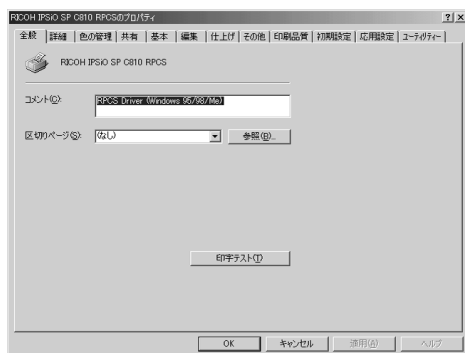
RICOH IPSiO SP C810 RPCSのプロパティ ? ×

全般 | 詳細 | 色の管理 | 共有 | 基本 | 編集 | 仕上げ | その他 | 印刷品質 | 初期設定 | 応用設定 | ユーティリティー

RICOH IPSiO SP C810 RPCS

コメント(C): RPCS Driver (Windows 95/98/Me)

区切りページ(S): (なし) 参照(B)...

印字テスト(T)

OK キャンセル 適用(A) ヘルプ